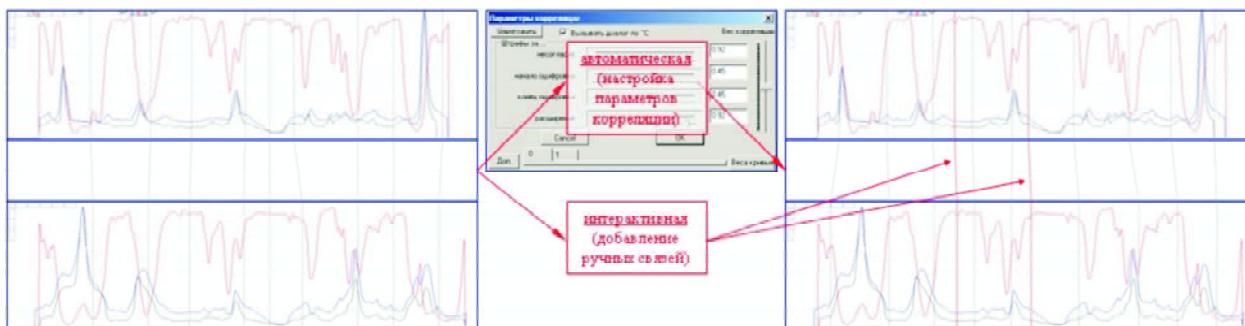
Параметры корреляции

Запомнить

Вызывать диалог по "С"

Без корреляции

Штрафы за

несоглас

начало одиноч

конец одиноч

расширение

0.92

0.45

0.45

0.92

Cancel

OK

Доп

0

1

Веса кривых

автоматическая (настройка параметров корреляции)

интерактивная (добавление ручных связей)